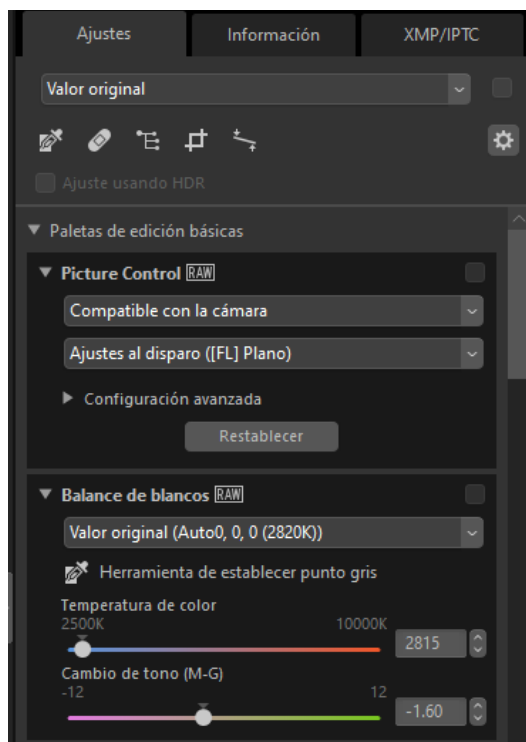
Ajustes
Información
XMP/IPTC

Valor original

Ajuste usando HDR

▼ Paletas de edición básicas

▼ Picture Control RAW

Compatible con la cámara

Ajustes al disparo ([FL] Plano)

▶ Configuración avanzada

Restablecer

▼ Balance de blancos RAW

Valor original (Auto0, 0, 0 (2820K))

Herramienta de establecer punto gris

Temperatura de color
2500K
10000K
2815

Cambio de tono (M-G)
-12
12
-1.60